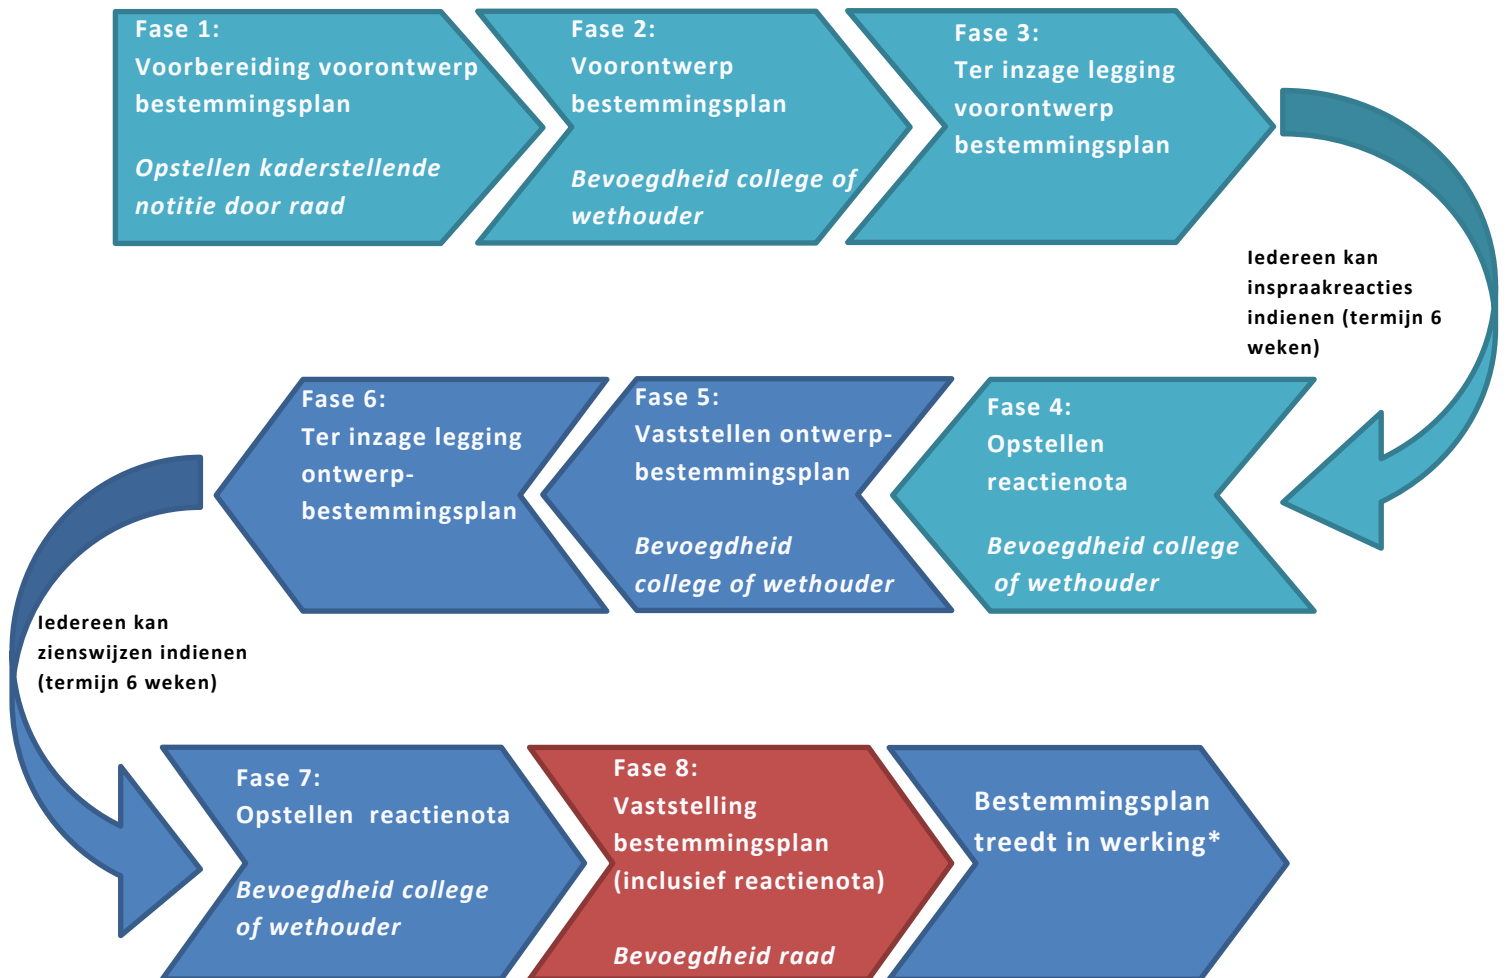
Fase 1:
Voorbereiding voorontwerp bestemmingsplan

Opstellen kaderstellende notitie door raad

Fase 2:
Voorontwerp bestemmingsplan

Bevoegdheid college of wethouder

Fase 3:
Ter inzage legging voorontwerp bestemmingsplan

Iedereen kan inspraakreacties indienen (termijn 6 weken)

Fase 4:
Opstellen reactienota

Bevoegdheid college of wethouder

Fase 5:
Vaststellen ontwerp-bestemmingsplan

Bevoegdheid college of wethouder

Fase 6:
Ter inzage legging ontwerp-bestemmingsplan

Iedereen kan zienswijzen indienen (termijn 6 weken)

Fase 7:
Opstellen reactienota

Bevoegdheid college of wethouder

Fase 8:
Vaststelling bestemmingsplan (inclusief reactienota)

Bevoegdheid raad

Bestemmingsplan treedt in werking*